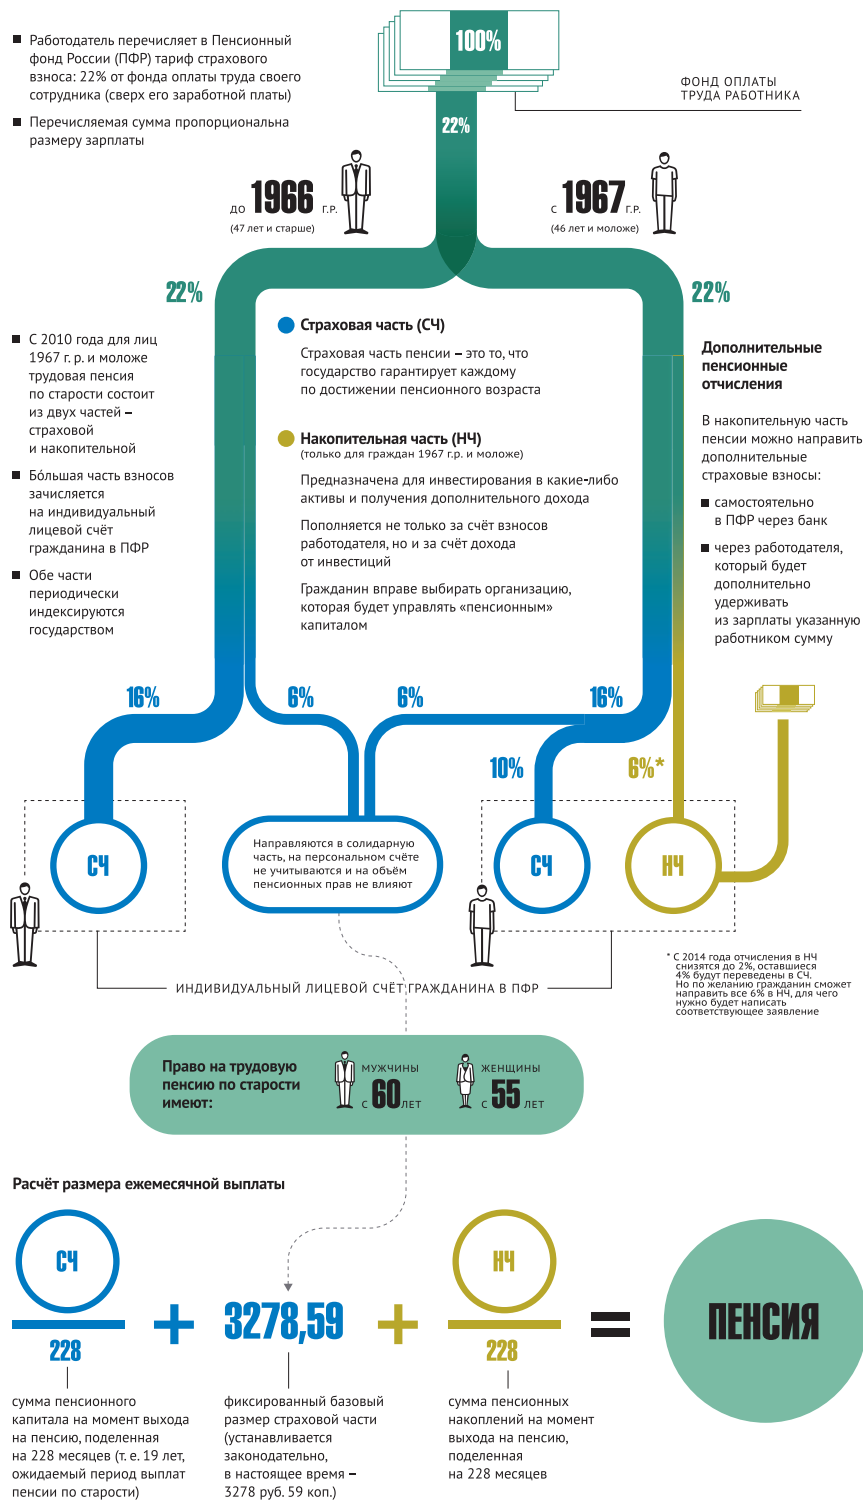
■ Работодатель перечисляет в Пенсионный фонд России (ПФР) тариф страхового взноса: 22% от фонда оплаты труда своего сотрудника (сверх его заработной платы)

■ Перечисляемая сумма пропорциональна размеру зарплаты

100%

ФОНД ОПЛАТЫ ТРУДА РАБОТНИКА

22%

до 1966 г.р.
(47 лет и старше)

с 1967 г.р.
(46 лет и моложе)

22%

22%

■ С 2010 года для лиц 1967 г. р. и моложе трудовая пенсия по старости состоит из двух частей – страховой и накопительной

■ Бо́льшая часть взносов зачисляется на индивидуальный лицевой счёт гражданина в ПФР

■ Обе части периодически индексируются государством

Страховая часть (СЧ)

Страховая часть пенсии – это то, что государство гарантирует каждому по достижении пенсионного возраста

Накопительная часть (НЧ)
(только для граждан 1967 г.р. и моложе)

Предназначена для инвестирования в какие-либо активы и получения дополнительного дохода

Пополняется не только за счёт взносов работодателя, но и за счёт дохода от инвестиций

Гражданин вправе выбирать организацию, которая будет управлять «пенсионным» капиталом

Дополнительные пенсионные отчисления

В накопительную часть пенсии можно направить дополнительные страховые взносы:

■ самостоятельно в ПФР через банк

■ через работодателя, который будет дополнительно удерживать из зарплаты указанную работником сумму

16%

6%

6%

16%

10%

6%*

СЧ

Направляются в солидарную часть, на персональном счёте не учитываются и на объём пенсионных прав не влияют

СЧ

НЧ

* С 2014 года отчисления в НЧ снизятся до 2%, оставшиеся 4% будут переведены в СЧ. Но по желанию граждании сможет направить все 6% в НЧ, для чего нужно будет написать соответствующее заявление

ИНДИВИДУАЛЬНЫЙ ЛИЦЕВОЙ СЧЁТ ГРАЖДАНИНА В ПФР

Право на трудовую пенсию по старости имеют:

МУЖЧИНЫ с 60 лет

ЖЕНЩИНЫ с 55 лет

Расчёт размера ежемесячной выплаты

$\frac{СЧ}{228}$ + 3278,59 + $\frac{НЧ}{228}$ = ПЕНСИЯ

сумма пенсионного капитала на момент выхода на пенсию, поделенная на 228 месяцев (т. е. 19 лет, ожидаемый период выплат пенсии по старости)

фиксированный базовый размер страховой части (устанавливается законодательно, в настоящее время – 3278 руб. 59 коп.)

сумма пенсионных накоплений на момент выхода на пенсию, поделенная на 228 месяцев